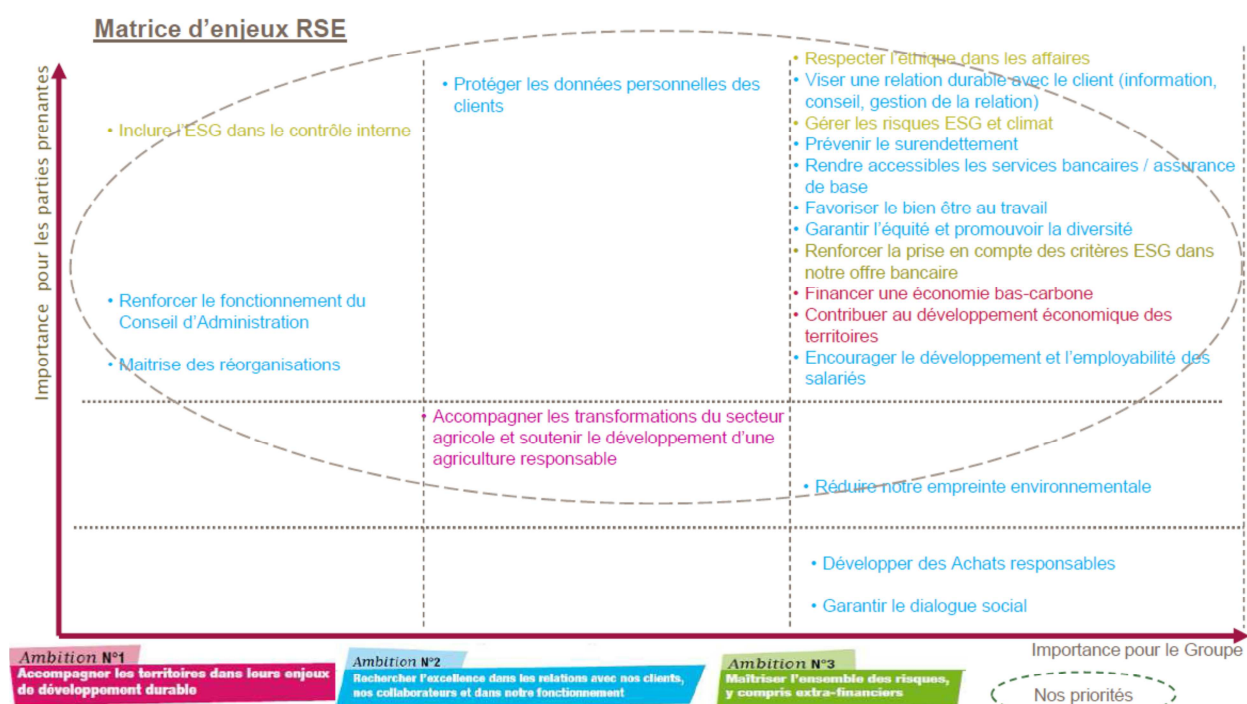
Matrice d'enjeux RSE

Importance pour les parties prenantes

• Inclure l'ESG dans le contrôle interne

• Renforcer le fonctionnement du Conseil d'Administration

• Maitrise des réorganisations

• Protéger les données personnelles des clients

• Accompagner les transformations du secteur agricole et soutenir le développement d'une agriculture responsable

• Respecter l'éthique dans les affaires
• Viser une relation durable avec le client (information, conseil, gestion de la relation)
• Gérer les risques ESG et climat
• Prévenir le surendettement
• Rendre accessibles les services bancaires / assurance de base
• Favoriser le bien être au travail
• Garantir l'équité et promouvoir la diversité
• Renforcer la prise en compte des critères ESG dans notre offre bancaire
• Financer une économie bas-carbone
• Contribuer au développement économique des territoires
• Encourager le développement et l'employabilité des salariés

• Réduire notre empreinte environnementale

• Développer des Achats responsables

• Garantir le dialogue social

Importance pour le Groupe

Ambition N°1
Accompagner les territoires dans leurs enjeux de développement durable

Ambition N°2
Rechercher l'excellence dans les relations avec nos clients, nos collaborateurs et dans notre fonctionnement

Ambition N°3
Maitriser l'ensemble des risques, y compris extra-financiers

Nos priorités